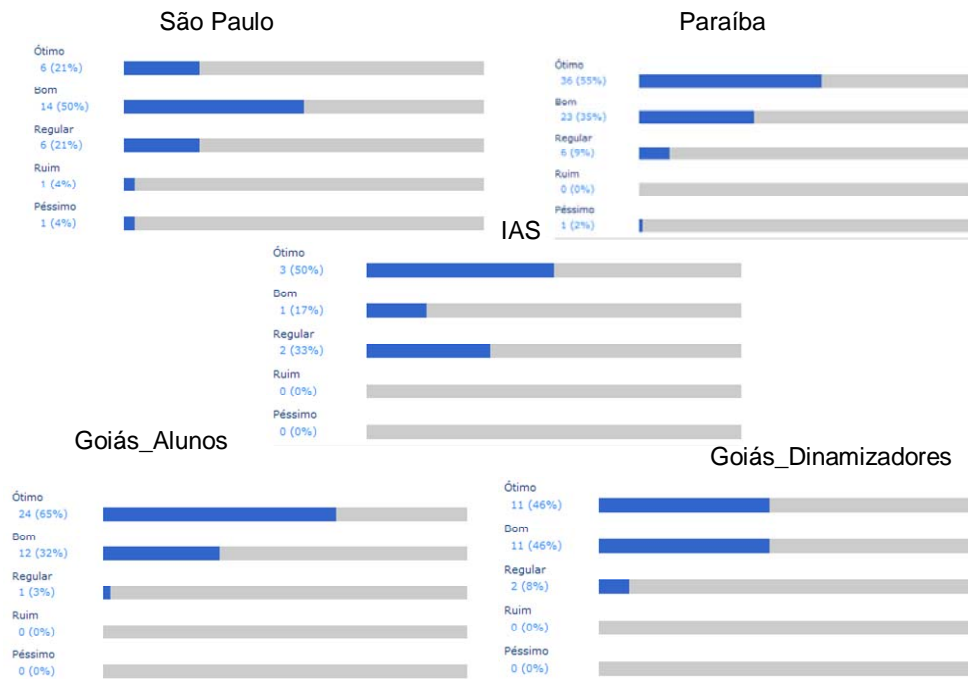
São Paulo

Ótimo
6 (21%)
Bom
14 (50%)
Regular
6 (21%)
Ruim
1 (4%)
Péssimo
1 (4%)

Paraíba

Ótimo
36 (55%)
Bom
23 (35%)
Regular
6 (9%)
Ruim
0 (0%)
Péssimo
1 (2%)

IAS

Ótimo
3 (50%)
Bom
1 (17%)
Regular
2 (33%)
Ruim
0 (0%)
Péssimo
0 (0%)

Goiás_Alunos

Ótimo
24 (65%)
Bom
12 (32%)
Regular
1 (3%)
Ruim
0 (0%)
Péssimo
0 (0%)

Goiás_Dinamizadores

Ótimo
11 (46%)
Bom
11 (46%)
Regular
2 (8%)
Ruim
0 (0%)
Péssimo
0 (0%)